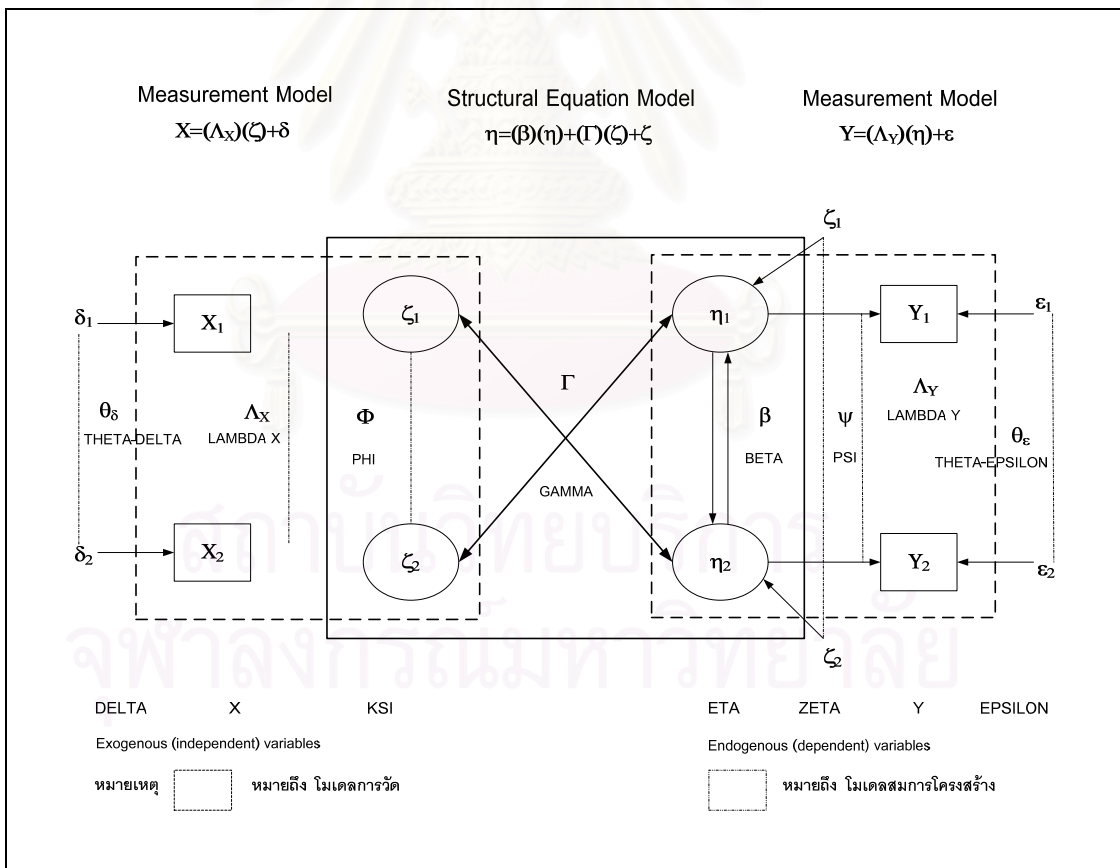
Measurement Model
$X=(\Lambda_X)(\zeta)+\delta$

Structural Equation Model
$\eta=(\beta)(\eta)+(\Gamma)(\zeta)+\zeta$

Measurement Model
$Y=(\Lambda_Y)(\eta)+\varepsilon$

$\zeta_1$

$\delta_1$ $X_1$ $\zeta_1$ $\eta_1$ $Y_1$ $\varepsilon_1$

$\theta_\delta$ THETA-DELTA

$\Lambda_X$ LAMBDA X

$\Phi$ PHI

$\Gamma$

GAMMA

$\beta$ BETA

$\psi$ PSI

$\Lambda_Y$ LAMBDA Y

$\theta_\varepsilon$ THETA-EPSILON

$\delta_2$ $X_2$ $\zeta_2$ $\eta_2$ $Y_2$ $\varepsilon_2$

$\zeta_2$

สถาบันวิทยบริการ
จุฬาลงกรณ์มหาวิทยาลัย

DELTA X KSI

Exogenous (independent) variables

ETA ZETA Y EPSILON

Endogenous (dependent) variables

หมายเหตุ หมายถึง โมเดลการวัด

หมายถึง โมเดลสมการโครงสร้าง